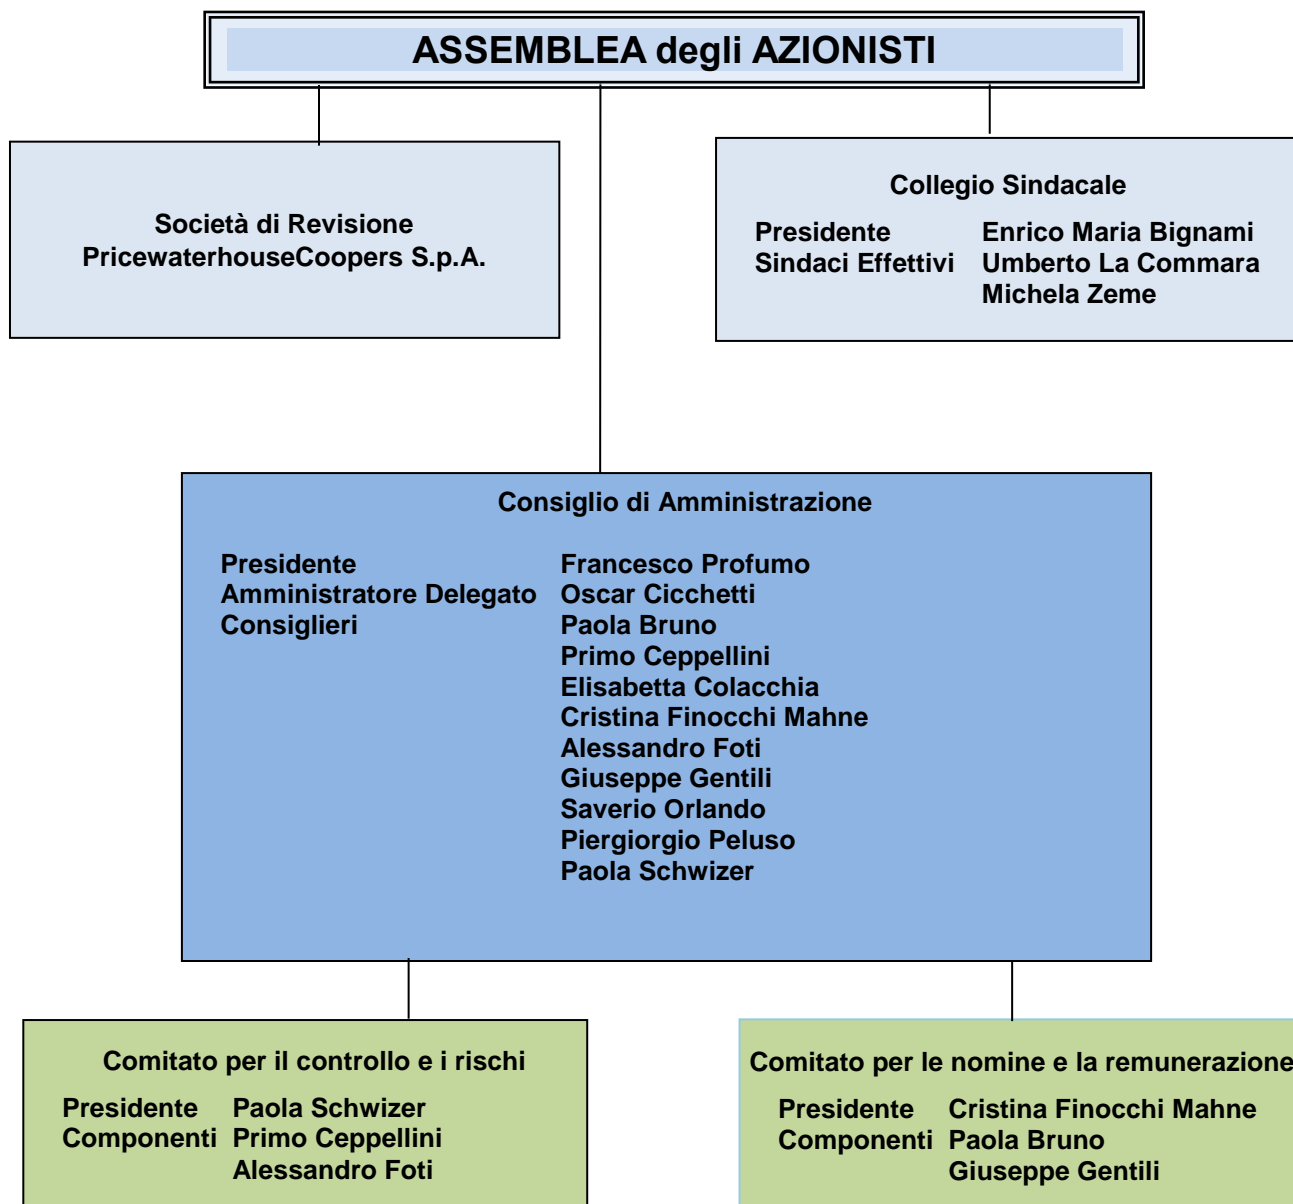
ASSEMBLEA degli AZIONISTI

Società di Revisione
PricewaterhouseCoopers S.p.A.

Collegio Sindacale

Presidente Enrico Maria Bignami
Sindaci Effettivi Umberto La Commara
Michela Zeme

Consiglio di Amministrazione

Presidente Francesco Profumo
Amministratore Delegato Oscar Cicchetti
Consiglieri Paola Bruno
Primo Ceppellini
Elisabetta Colacchia
Cristina Finocchi Mahne
Alessandro Foti
Giuseppe Gentili
Saverio Orlando
Piergiorgio Peluso
Paola Schwizer

Comitato per il controllo e i rischi

Presidente Paola Schwizer
Componenti Primo Ceppellini
Alessandro Foti

Comitato per le nomine e la remunerazione

Presidente Cristina Finocchi Mahne
Componenti Paola Bruno
Giuseppe Gentili